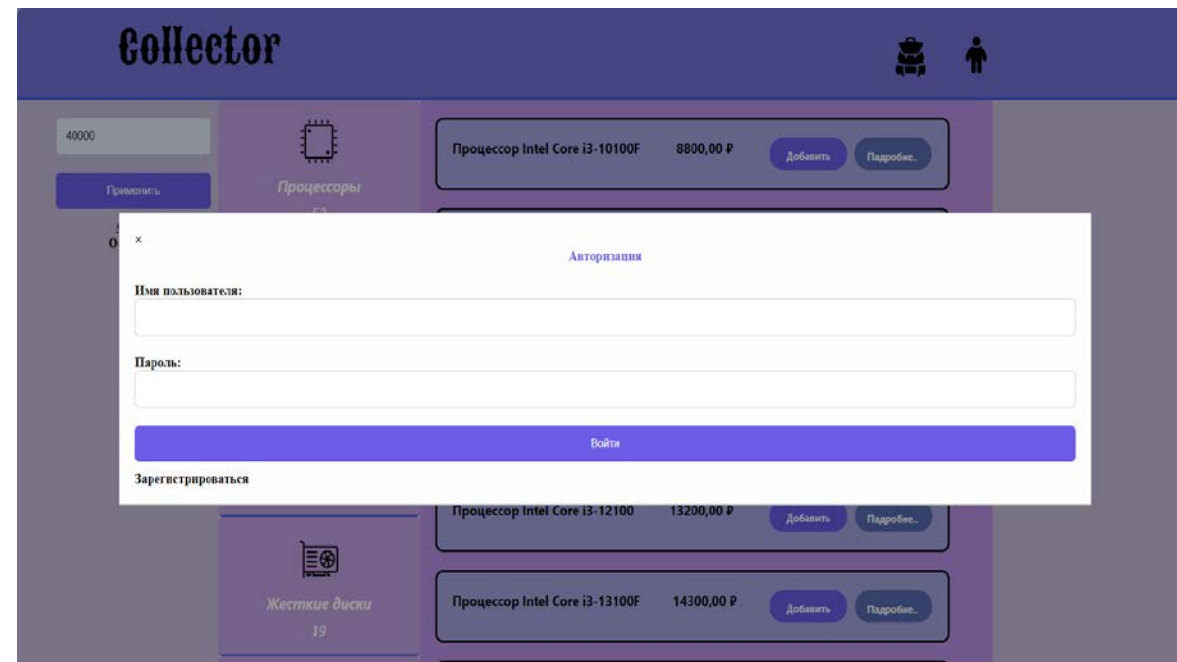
Collector

40000

Применить

Процессоры

Процессор Intel Core i3-10100F 8800,00 ₽ Добавить Подробне..

×

Авторизация

Имя пользователя:

Пароль:

Войти

Зарегистрироваться

Процессор Intel Core i3-12100 13200,00 ₽ Добавить Подробне..

Жесткие диски
19

Процессор Intel Core i3-13100F 14300,00 ₽ Добавить Подробне..